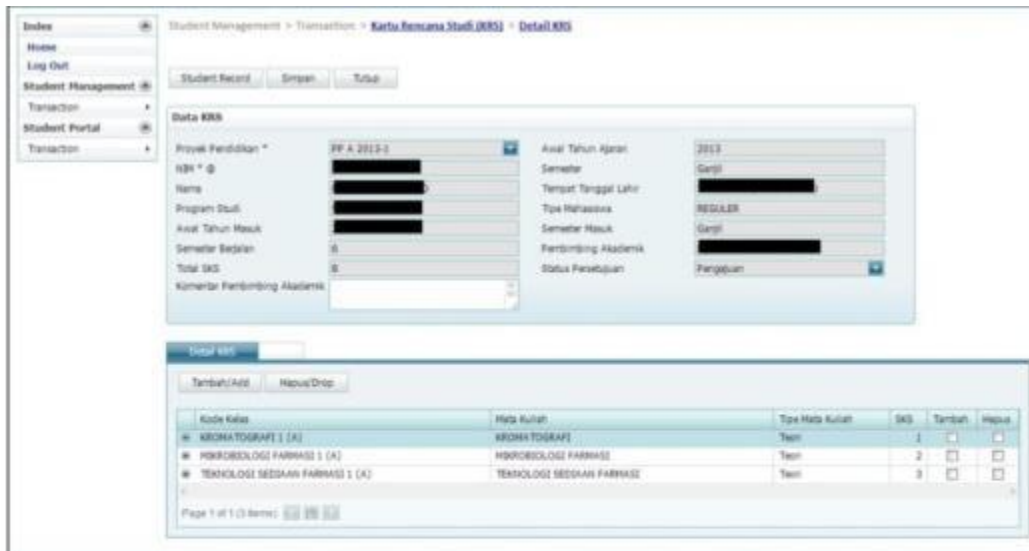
Index
Home
Log Out
Student Management
Transaction
Student Portal
Transaction

Student Management > Transaction > Kartu Rencana Studi (KRS) > Detail KRS

Student Record | Simpan | Tutup

Data KRS

Proyek Pendidikan * | PP A 2013-1
NIM * @ | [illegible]
Nama | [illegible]
Program Studi | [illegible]
Awal Tahun Masuk | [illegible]
Semester Berjalan | 6
Total SKS | 6
Komentar Pembimbing Akademik |

Awal Tahun Ajaran | 2013
Semester | Ganjil
Tempat Tanggal Lahir | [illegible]
Tipe Mahasiswa | REGULER
Semester Masuk | Ganjil
Pembimbing Akademik | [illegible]
Status Persetujuan | Pengajuan

Detail KRS

Tambah/Add | Hapus/Drop

| Kode Kelas | Mata Kuliah | Tipe Mata Kuliah | SKS | Tambah | Hapus |
|---|---|---|---|---|---|
| KROMATOGRAFI 1 (A) | KROMATOGRAFI | Teori | 1 | ☐ | ☐ |
| MIKROBIOLOGI FARMASI 1 (A) | MIKROBIOLOGI FARMASI | Teori | 2 | ☐ | ☐ |
| TEKNOLOGI SEDIAAN FARMASI 1 (A) | TEKNOLOGI SEDIAAN FARMASI | Teori | 3 | ☐ | ☐ |

Page 1 of 1 (3 items)